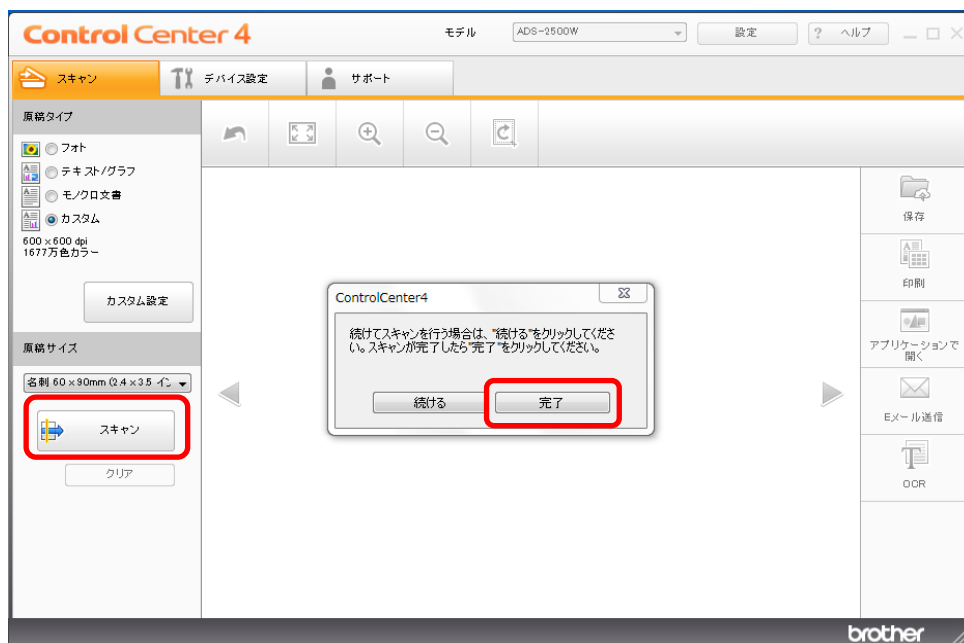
Control Center 4

モデル ADS-2500W 設定 ? ヘルプ

スキャン デバイス設定 サポート

原稿タイプ

フォト
テキスト/グラフ
モノクロ文書
カスタム

600 × 600 dpi
1677万色カラー

カスタム設定

原稿サイズ

名刺 60 × 90mm (2.4 × 3.5 イン

スキャン

クリア

ControlCenter4

続けてスキャンを行う場合は、"続ける"をクリックしてください。スキャンが完了したら"完了"をクリックしてください。

続ける 完了

保存

印刷

アプリケーションで開く

Eメール送信

OCR

brother